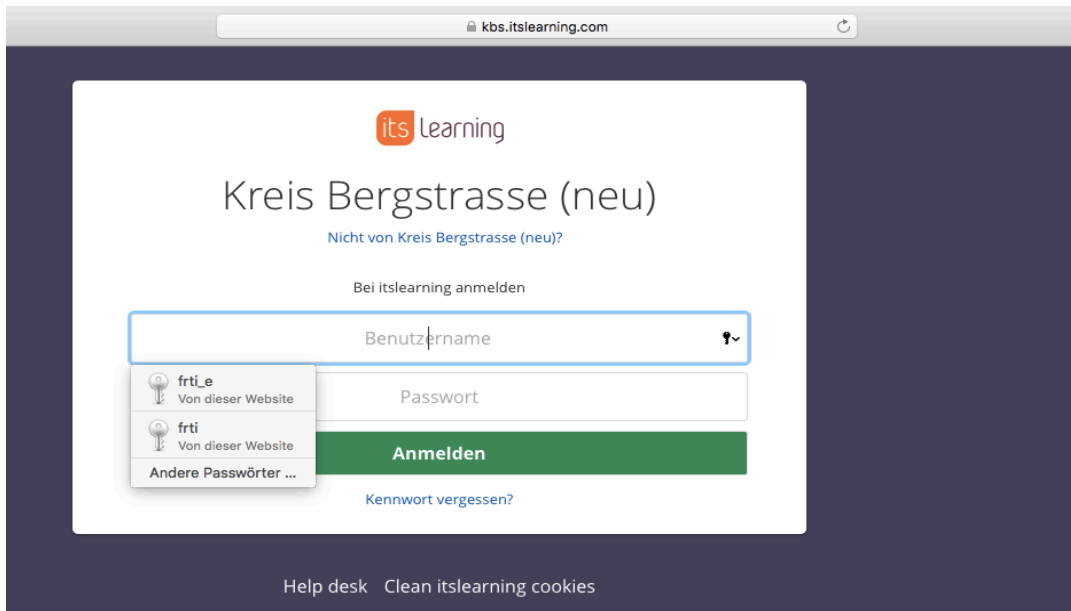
kbs.itslearning.com

its learning

Kreis Bergstrasse (neu)

Nicht von Kreis Bergstrasse (neu)?

Bei itslearning anmelden

Benutzername

frti_e
Von dieser Website

frti
Von dieser Website

Andere Passwörter ...

Passwort

Anmelden

Kennwort vergessen?

Help desk Clean itslearning cookies